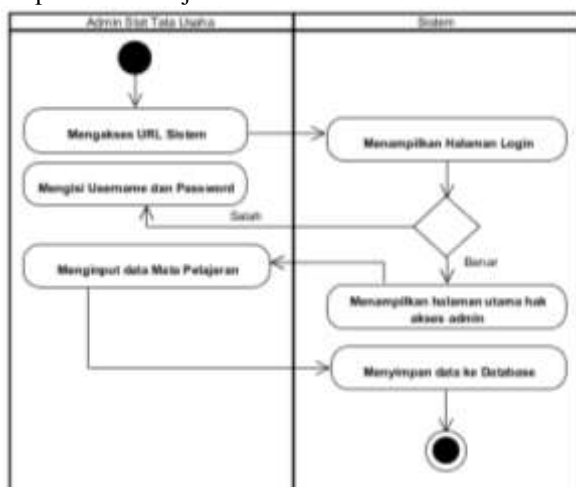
Admin Staf Tata Usaha

Sistem

Mengakses URL Sistem

Menampilkan Halaman Login

Mengisi Username dan Password

Salah

Benar

Menginput data Mata Pelajaran

Menampilkan halaman utama hak akses admin

Menyimpan data ke Database